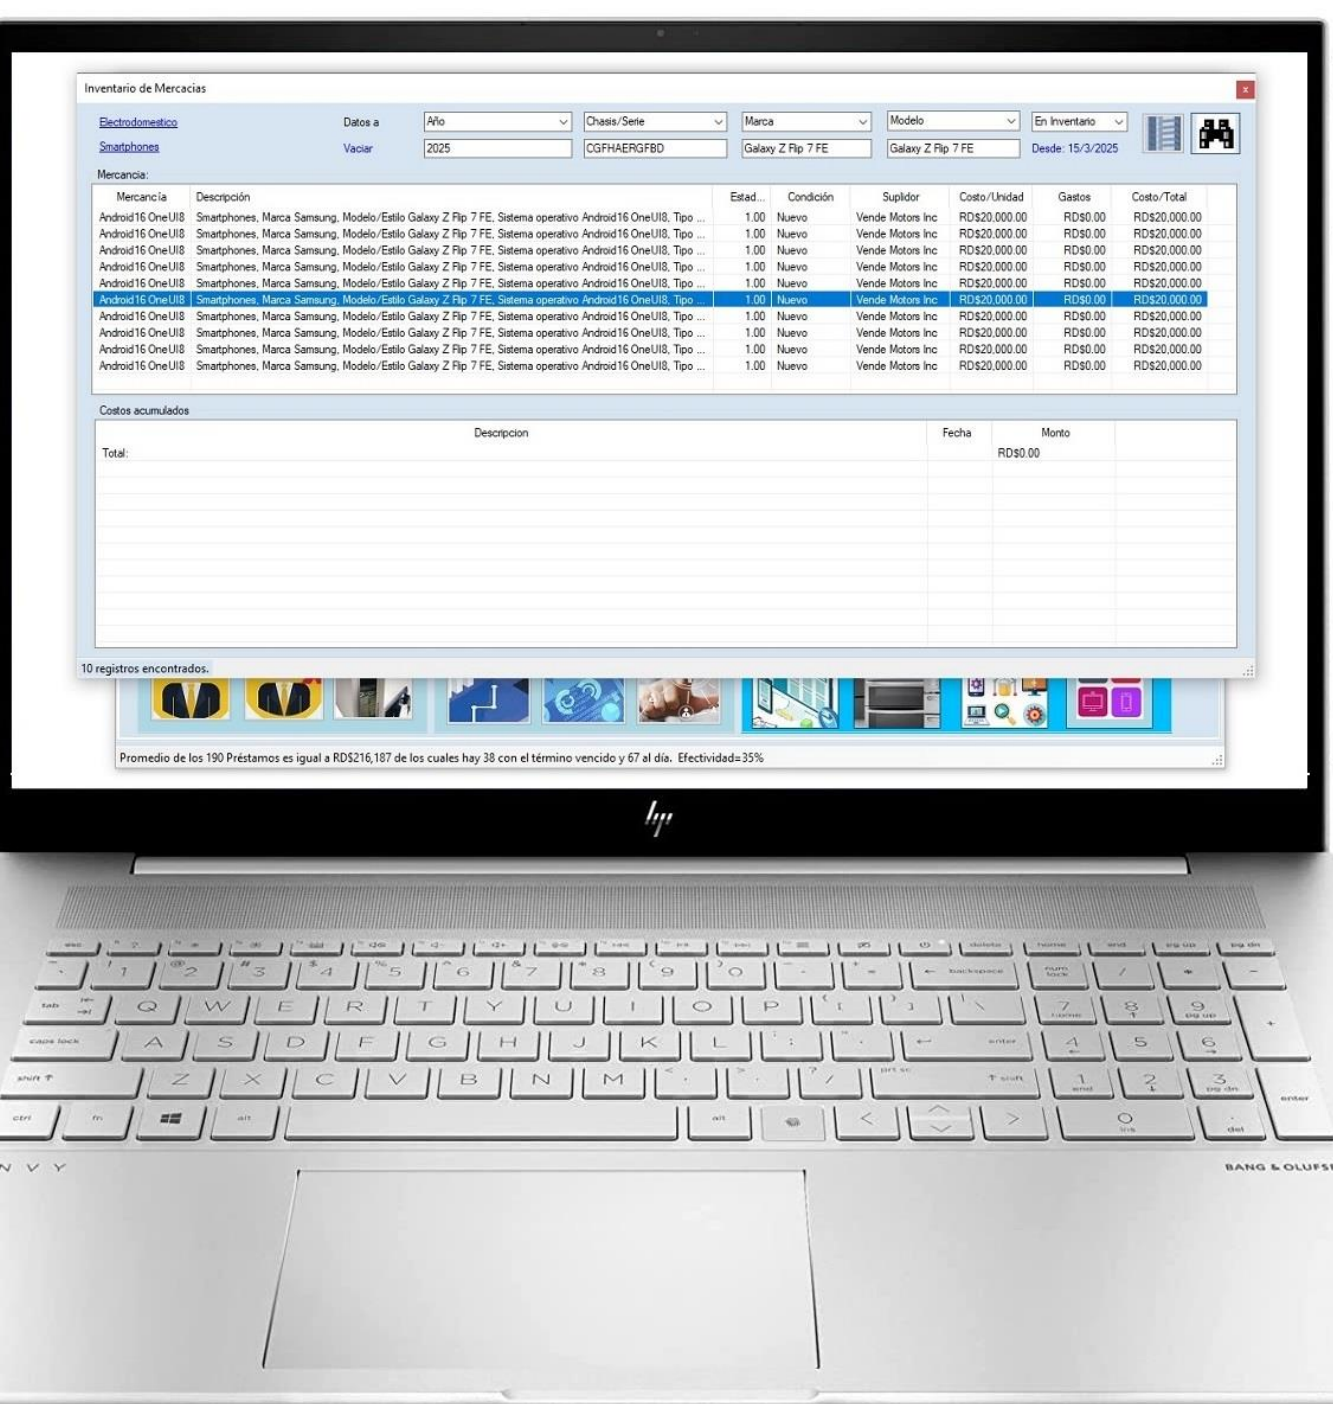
Inventario de Mercacias

Electrodomestico
Smartphones

Datos a
Vaciar

Año
2025

Chasis/Serie
CGFHAERGFBD

Marca
Galaxy Z Flip 7 FE

Modelo
Galaxy Z Flip 7 FE

En Inventario
Desde: 15/3/2025

Mercancia:

| Mercancía | Descripción | Estad... | Condición | Suplidor | Costo/Unidad | Gastos | Costo/Total |
|---|---|---|---|---|---|---|---|
| Android16 OneUI8 | Smartphones, Marca Samsung, Modelo/Estilo Galaxy Z Flip 7 FE, Sistema operativo Android16 OneUI8, Tipo ... | 1.00 | Nuevo | Vende Motors Inc | RD$20,000.00 | RD$0.00 | RD$20,000.00 |
| Android16 OneUI8 | Smartphones, Marca Samsung, Modelo/Estilo Galaxy Z Flip 7 FE, Sistema operativo Android16 OneUI8, Tipo ... | 1.00 | Nuevo | Vende Motors Inc | RD$20,000.00 | RD$0.00 | RD$20,000.00 |
| Android16 OneUI8 | Smartphones, Marca Samsung, Modelo/Estilo Galaxy Z Flip 7 FE, Sistema operativo Android16 OneUI8, Tipo ... | 1.00 | Nuevo | Vende Motors Inc | RD$20,000.00 | RD$0.00 | RD$20,000.00 |
| Android16 OneUI8 | Smartphones, Marca Samsung, Modelo/Estilo Galaxy Z Flip 7 FE, Sistema operativo Android16 OneUI8, Tipo ... | 1.00 | Nuevo | Vende Motors Inc | RD$20,000.00 | RD$0.00 | RD$20,000.00 |
| Android16 OneUI8 | Smartphones, Marca Samsung, Modelo/Estilo Galaxy Z Flip 7 FE, Sistema operativo Android16 OneUI8, Tipo ... | 1.00 | Nuevo | Vende Motors Inc | RD$20,000.00 | RD$0.00 | RD$20,000.00 |
| Android16 OneUI8 | Smartphones, Marca Samsung, Modelo/Estilo Galaxy Z Flip 7 FE, Sistema operativo Android16 OneUI8, Tipo ... | 1.00 | Nuevo | Vende Motors Inc | RD$20,000.00 | RD$0.00 | RD$20,000.00 |
| Android16 OneUI8 | Smartphones, Marca Samsung, Modelo/Estilo Galaxy Z Flip 7 FE, Sistema operativo Android16 OneUI8, Tipo ... | 1.00 | Nuevo | Vende Motors Inc | RD$20,000.00 | RD$0.00 | RD$20,000.00 |
| Android16 OneUI8 | Smartphones, Marca Samsung, Modelo/Estilo Galaxy Z Flip 7 FE, Sistema operativo Android16 OneUI8, Tipo ... | 1.00 | Nuevo | Vende Motors Inc | RD$20,000.00 | RD$0.00 | RD$20,000.00 |
| Android16 OneUI8 | Smartphones, Marca Samsung, Modelo/Estilo Galaxy Z Flip 7 FE, Sistema operativo Android16 OneUI8, Tipo ... | 1.00 | Nuevo | Vende Motors Inc | RD$20,000.00 | RD$0.00 | RD$20,000.00 |
| Android16 OneUI8 | Smartphones, Marca Samsung, Modelo/Estilo Galaxy Z Flip 7 FE, Sistema operativo Android16 OneUI8, Tipo ... | 1.00 | Nuevo | Vende Motors Inc | RD$20,000.00 | RD$0.00 | RD$20,000.00 |

Costos acumulados

| Descripcion | Fecha | Monto |
|---|---|---|
| Total: | | RD$0.00 |

10 registros encontrados.

Promedio de los 190 Préstamos es igual a RD$216,187 de los cuales hay 38 con el término vencido y 67 al día. Efectividad=35%

hp

esc | 1 | 2 | 3 | 4 | 5 | 6 | 7 | 8 | 9 | 0 | backspace | num lock | / | * | -
tab | Q | W | E | R | T | Y | U | I | O | P | { [ | } ] | \ | 7 home | 8 | 9 pg up | +
caps lock | A | S | D | F | G | H | J | K | L | : ; | " ' | enter | 4 | 5 | 6
shift | Z | X | C | V | B | N | M | < , | > . | ? / | shift | 1 end | 2 | 3 pg dn | enter
ctrl | fn | alt | alt | < | > | 0 ins | . del
delete | home | end | pg up | pg dn

ENVY
BANG & OLUFS